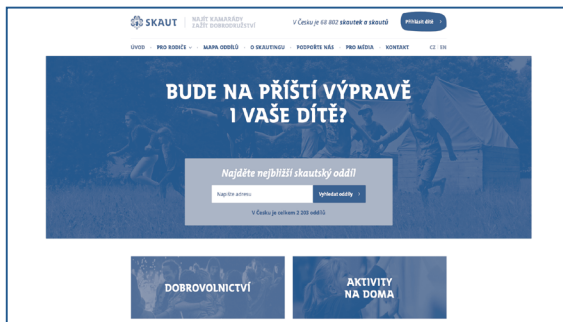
SKAUT
NAJÍT KAMARÁDY
ZAŽÍT DOBRODRUŽSTVÍ

V Česku je 68 802 skautek a skautů

Přihlásit dítě ›

ÚVOD · PRO RODIČE · MAPA ODDÍLŮ · O SKAUTINGU · PODPOŘTE NÁS · PRO MÉDIA · KONTAKT

CZ EN

BUDE NA PŘÍŠTÍ VÝPRAVĚ I VAŠE DÍTĚ?

Najděte nejbližší skautský oddíl

Napište adresu

Vyhledat oddíly ›

V Česku je celkem 2 200 oddílů

DOBROVOLNICTVÍ

AKTIVITY NA DOMA